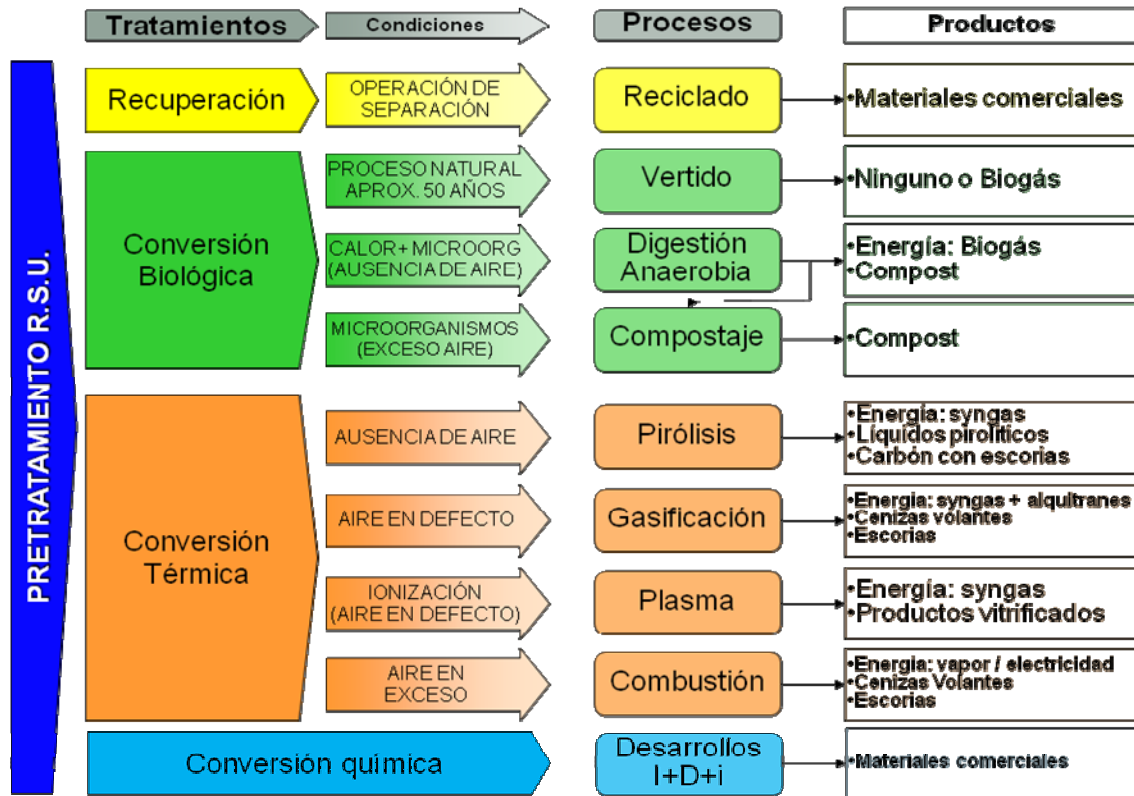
Tratamientos
Condiciones
Procesos
Productos

PRETRATAMIENTO R.S.U.

Recuperación
OPERACIÓN DE SEPARACIÓN
Reciclado
•Materiales comerciales

Conversión Biológica
PROCESO NATURAL APROX. 50 AÑOS
Vertido
•Ninguno o Biogás

CALOR + MICROORG (AUSENCIA DE AIRE)
Digestión Anaerobia
•Energía: Biogás
•Compost

MICROORGANISMOS (EXCESO AIRE)
Compostaje
•Compost

Conversión Térmica
AUSENCIA DE AIRE
Pirólisis
•Energía: syngas
•Líquidos pirolíticos
•Carbón con escorias

AIRE EN DEFECTO
Gasificación
•Energía: syngas + alquitranes
•Cenizas volantes
•Escorias

IONIZACIÓN (AIRE EN DEFECTO)
Plasma
•Energía: syngas
•Productos vitrificados

AIRE EN EXCESO
Combustión
•Energía: vapor / electricidad
•Cenizas Volantes
•Escorias

Conversión química
Desarrollos I+D+i
•Materiales comerciales